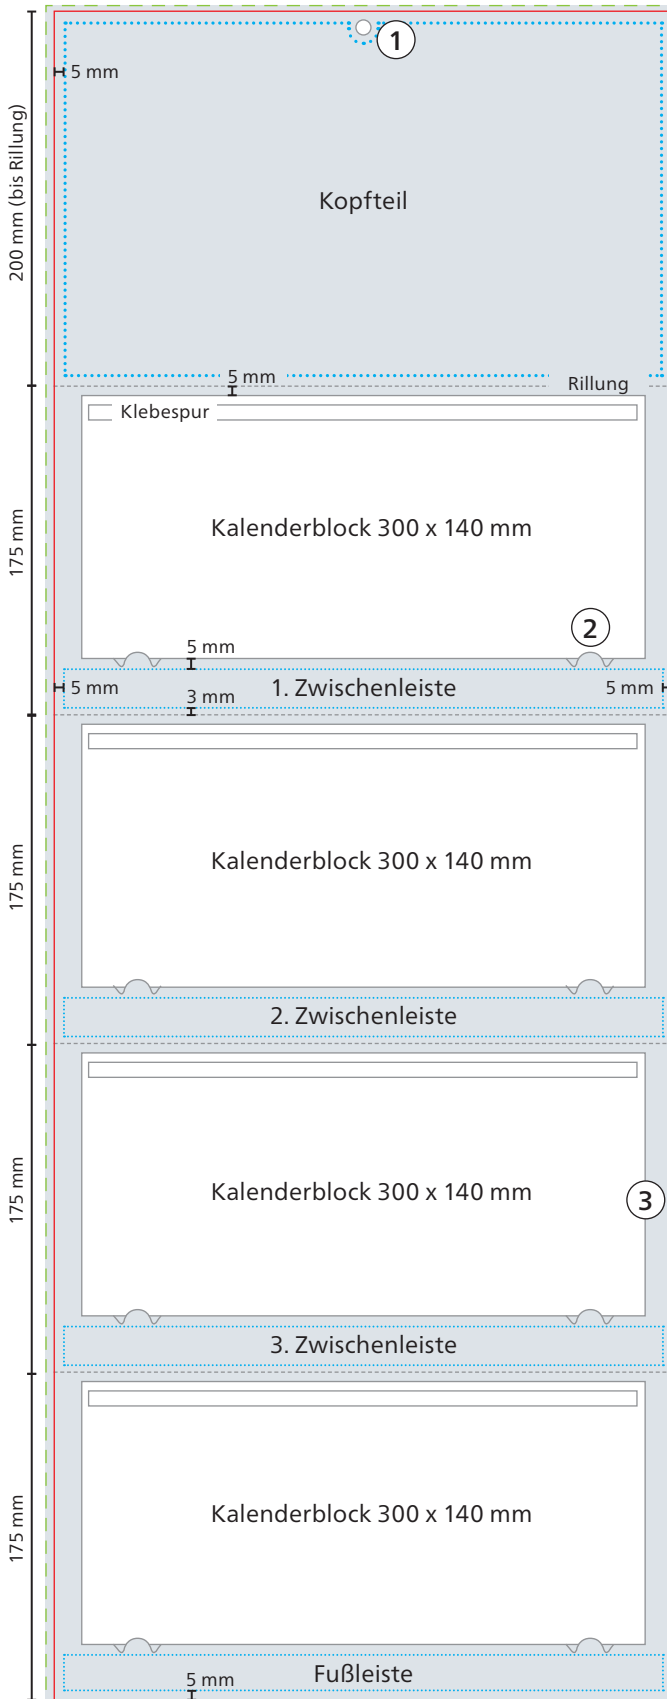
200 mm (bis Rillung)

5 mm

1

Kopfteil

5 mm

Rillung

175 mm

Klebespur

Kalenderblock 300 x 140 mm

2

5 mm

5 mm

1. Zwischenleiste

5 mm

3 mm

175 mm

Kalenderblock 300 x 140 mm

2. Zwischenleiste

175 mm

Kalenderblock 300 x 140 mm

3

3. Zwischenleiste

175 mm

Kalenderblock 300 x 140 mm

5 mm

Fußleiste